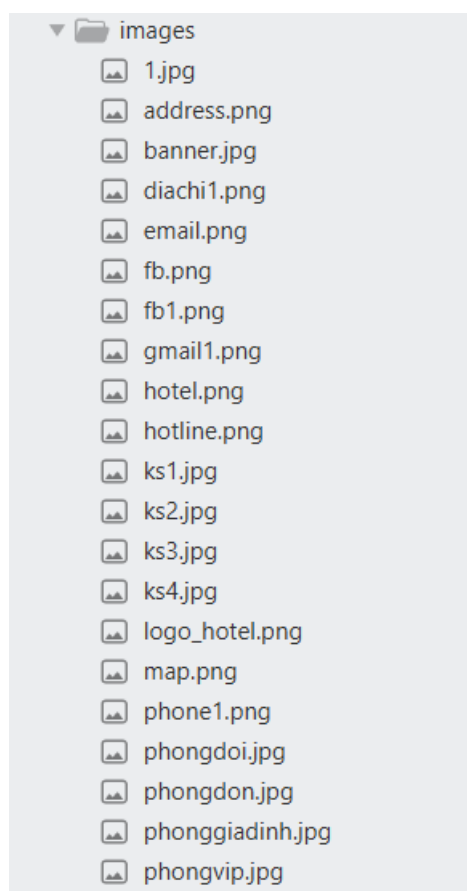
images
1.jpg
address.png
banner.jpg
diachi1.png
email.png
fb.png
fb1.png
gmail1.png
hotel.png
hotline.png
ks1.jpg
ks2.jpg
ks3.jpg
ks4.jpg
logo_hotel.png
map.png
phone1.png
phongdoi.jpg
phongdon.jpg
phonggiadinh.jpg
phongvip.jpg